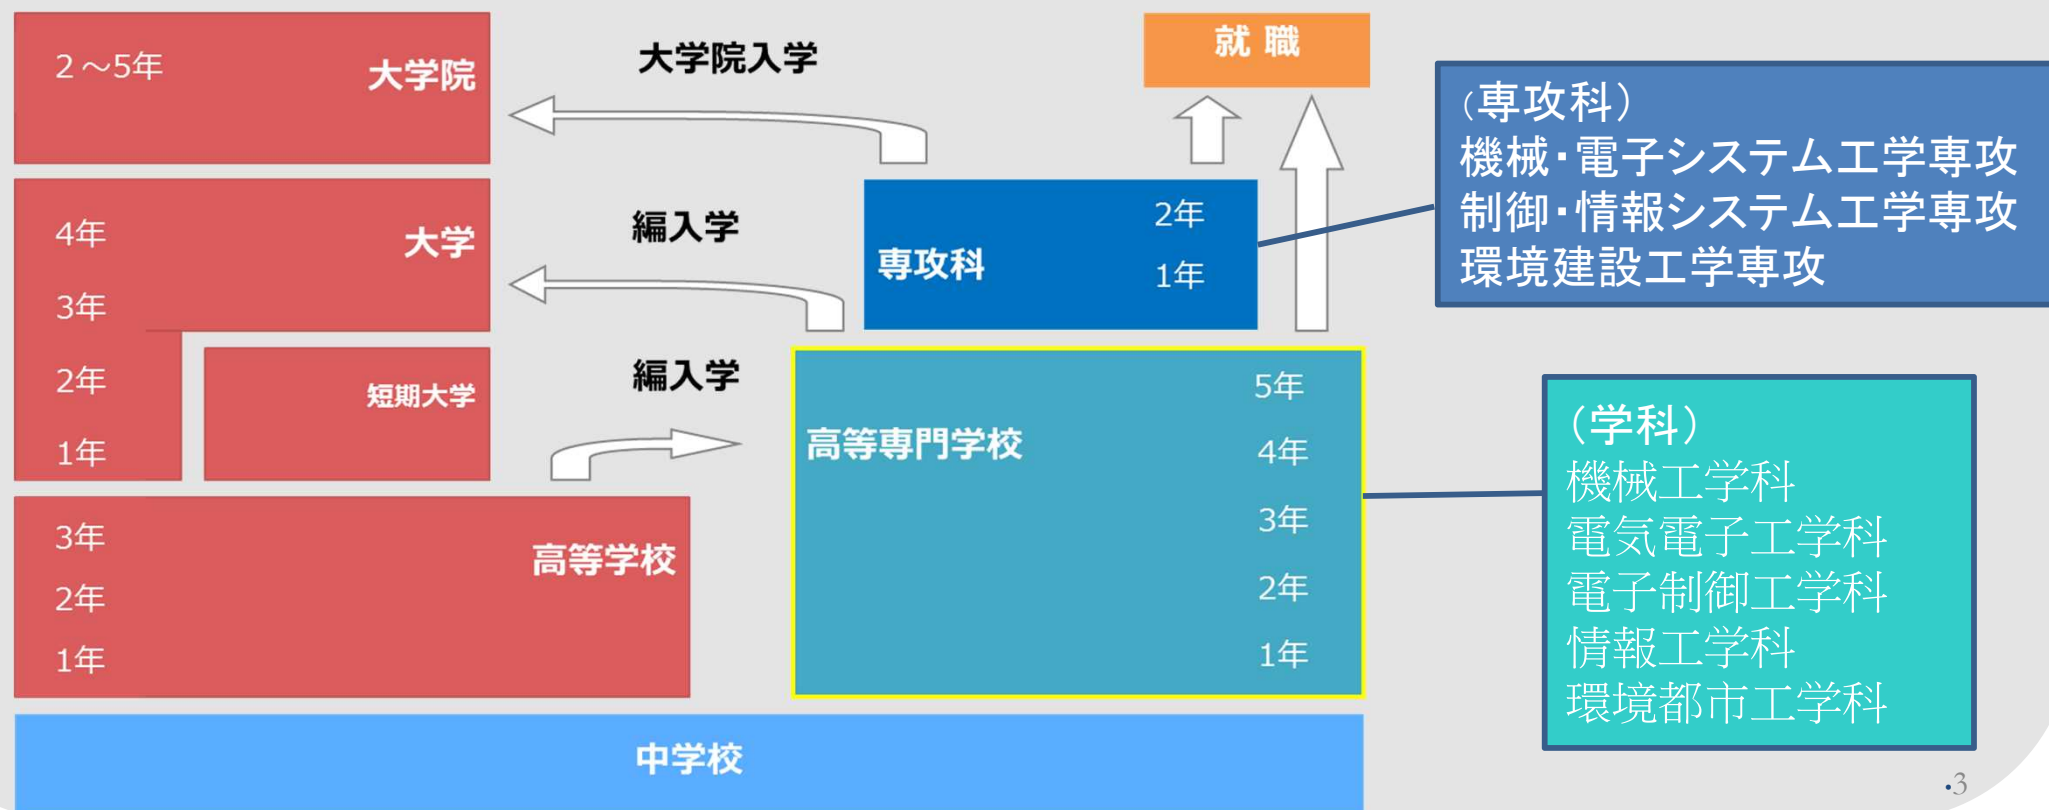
2～5年 大学院

大学院入学

就 職

（専攻科）
機械・電子システム工学専攻
制御・情報システム工学専攻
環境建設工学専攻

4年 大学
3年

編入学

専攻科 2年 1年

2年
1年

短期大学

編入学

高等専門学校 5年 4年 3年 2年 1年

（学科）
機械工学科
電気電子工学科
電子制御工学科
情報工学科
環境都市工学科

3年
2年
1年
高等学校

中学校

•3